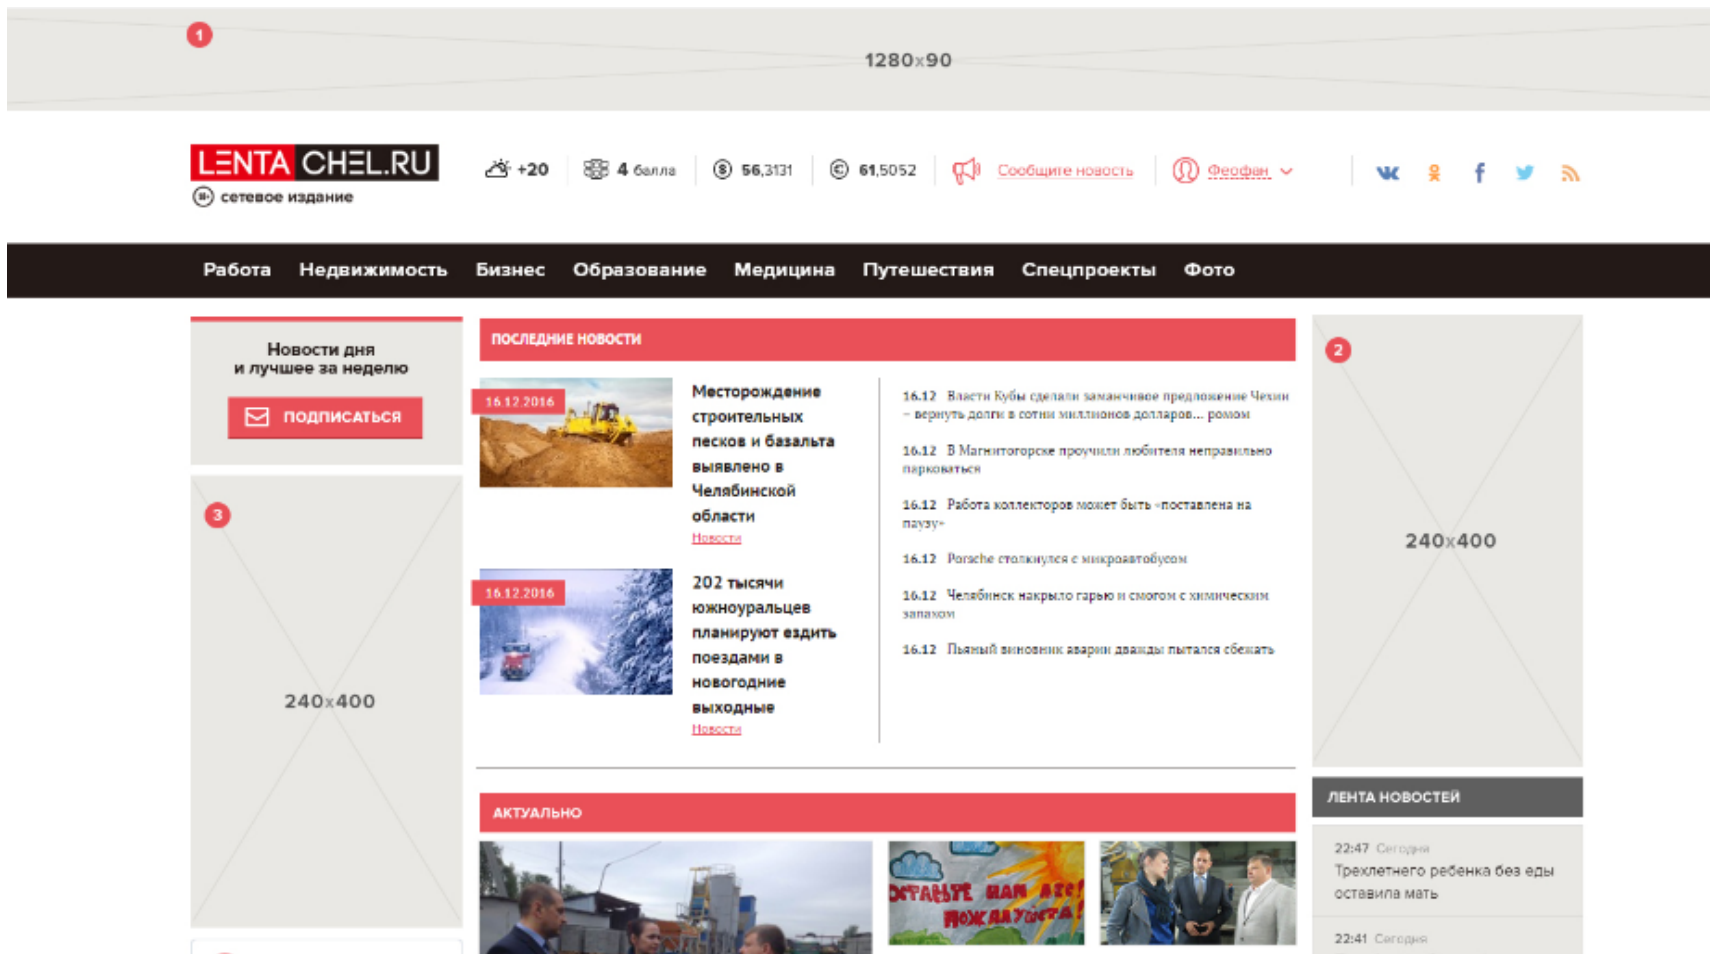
1

1280x90

LENTA CHEL.RU
сетевое издание

+20 4 балла 56,3131 61,5052 Сообщите новость Феофан

Работа Недвижимость Бизнес Образование Медицина Путешествия Спецпроекты Фото

Новости дня и лучшее за неделю

ПОДПИСАТЬСЯ

3

240x400

ПОСЛЕДНИЕ НОВОСТИ

16.12.2016

Месторождение строительных песков и базальта выявлено в Челябинской области

Новости

16.12.2016

202 тысячи южноуральцев планируют ездить поездами в новогодние выходные

Новости

16.12 Власти Кубы сделали заманчивое предложение Чехии – вернуть долги в сотни миллионов долларов… ромом

16.12 В Магнитогорске проучили любителя неправильно парковаться

16.12 Работа коллекторов может быть «поставлена на паузу»

16.12 Porsche столкнулся с микроавтобусом

16.12 Челябинск накрыло гарью и смогом с химическим запахом

16.12 Пьяный виновник аварии дважды пытался сбежать

АКТУАЛЬНО

ОСТАВЬТЕ НАМ ЛЕС! ПОЖАЛУЙСТА!

2

240x400

ЛЕНТА НОВОСТЕЙ

22:47 Сегодня
Трехлетнего ребенка без еды оставила мать

22:41 Сегодня